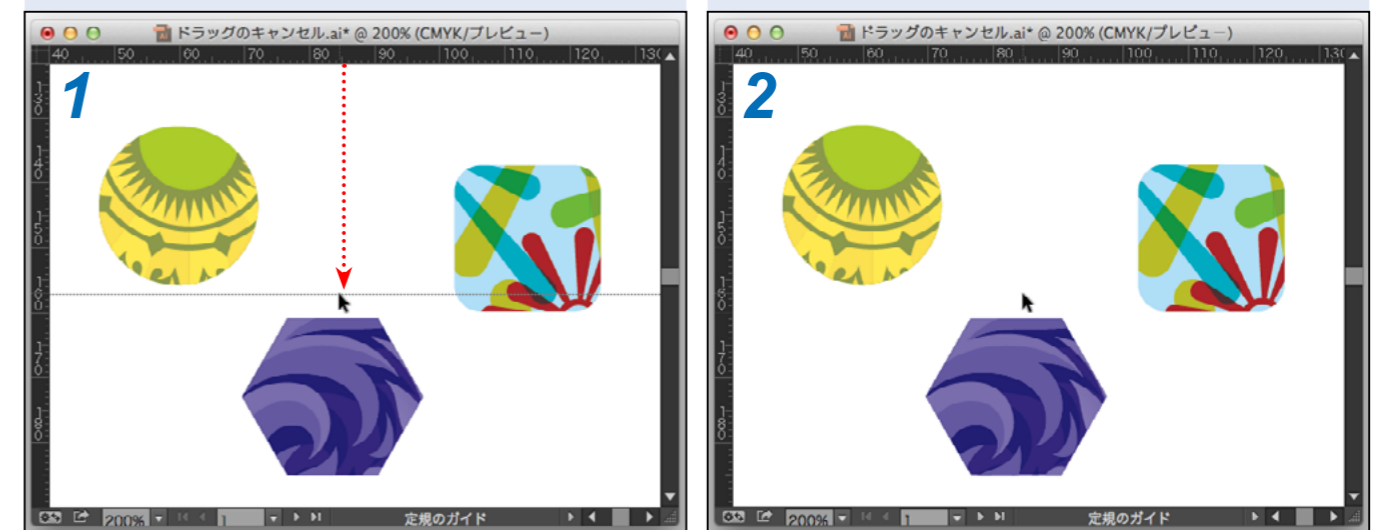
ドラッグのキャンセル.ai* @ 200% (CMYK/プレビュー)

40 50 60 70 80 90 100 110 120 130

1

130 140 150 160 170 180

200% 1 定規のガイド

ドラッグのキャンセル.ai* @ 200% (CMYK/プレビュー)

40 50 60 70 80 90 100 110 120 130

2

130 140 150 160 170 180

200% 1 定規のガイド